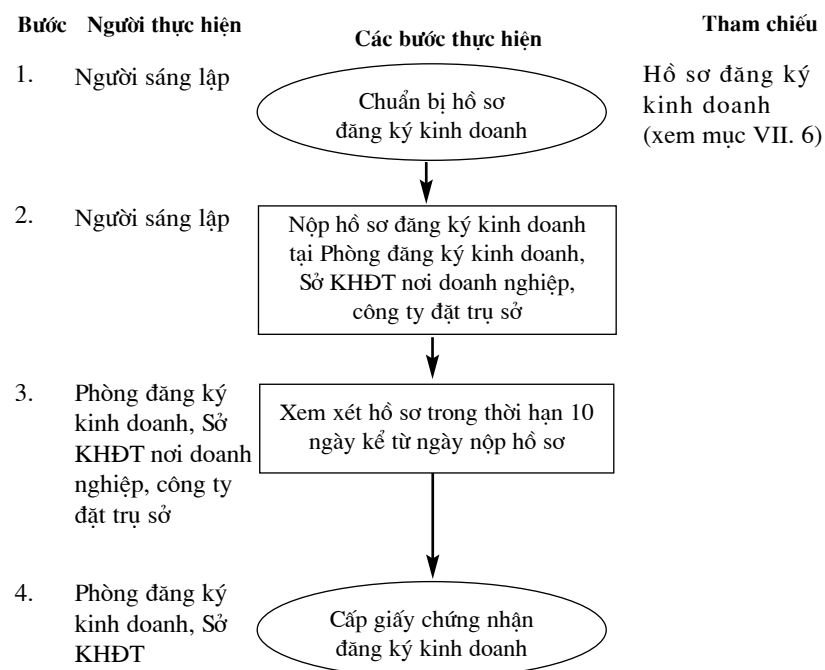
| Bước | Người thực hiện | Các bước thực hiện | Tham chiếu |
|---|---|---|---|
| 1. | Người sáng lập | Chuẩn bị hồ sơ đăng ký kinh doanh | Hồ sơ đăng ký kinh doanh (xem mục VII. 6) |
| 2. | Người sáng lập | Nộp hồ sơ đăng ký kinh doanh tại Phòng đăng ký kinh doanh, Sở KHĐT nơi doanh nghiệp, công ty đặt trụ sở | |
| 3. | Phòng đăng ký kinh doanh, Sở KHĐT nơi doanh nghiệp, công ty đặt trụ sở | Xem xét hồ sơ trong thời hạn 10 ngày kể từ ngày nộp hồ sơ | |
| 4. | Phòng đăng ký kinh doanh, Sở KHĐT | Cấp giấy chứng nhận đăng ký kinh doanh | |